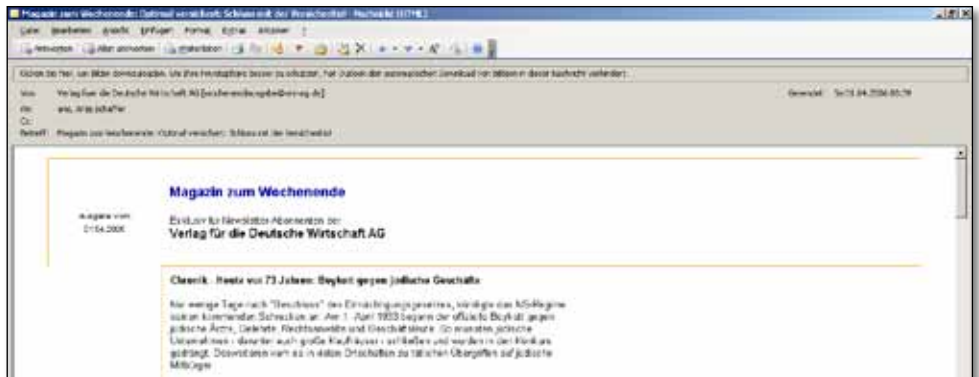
Magazin zum Wochenende: Ostrauf verschickt: Schleunst der Verschaftet - Nachricht (HTML)

Datei Bearbeiten Ansicht Einfügen Format Extras Aktionen ?

Antworten Allen antworten Weiterleiten

Klicken Sie hier, um Bilder downzuloaden. Um Ihre Privatsphäre besser zu schützen, hat Outlook den automatischen Download von Bildern in dieser Nachricht verhindert.

Von: Verlag für die Deutsche Wirtschaft AG [wochenendausgabe@vnrmag.de]

An: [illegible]

Cc:

Betreff: Magazin zum Wochenende: Ostrauf verschickt: Schleunst der Verschaftet

Gesendet: Sa 01.04.2006 00:79

Magazin zum Wochenende

Ausgabe vom 01.04.2006

Exklusiv für Newsletter-Abonnenten der

Verlag für die Deutsche Wirtschaft AG

Chronik - Heute vor 73 Jahren: Boykott gegen jüdische Geschäfte

Nur wenige Tage nach "Beschluss" des Ermächtigungsgesetzes, kündigte das NS-Regime seinen kommenden Schrecken an. Am 1. April 1933 begann der offizielle Boykott gegen jüdische Ärzte, Beamte, Rechtsanwälte und Geschäftsleute. So mussten jüdische Unternehmen - darunter auch große Kaufhäuser - schließen und wurden in den Konkurs gedrängt. Dazwischen kam es in vielen Ortschaften zu tätlichen Übergriffen auf jüdische Mitbürger.